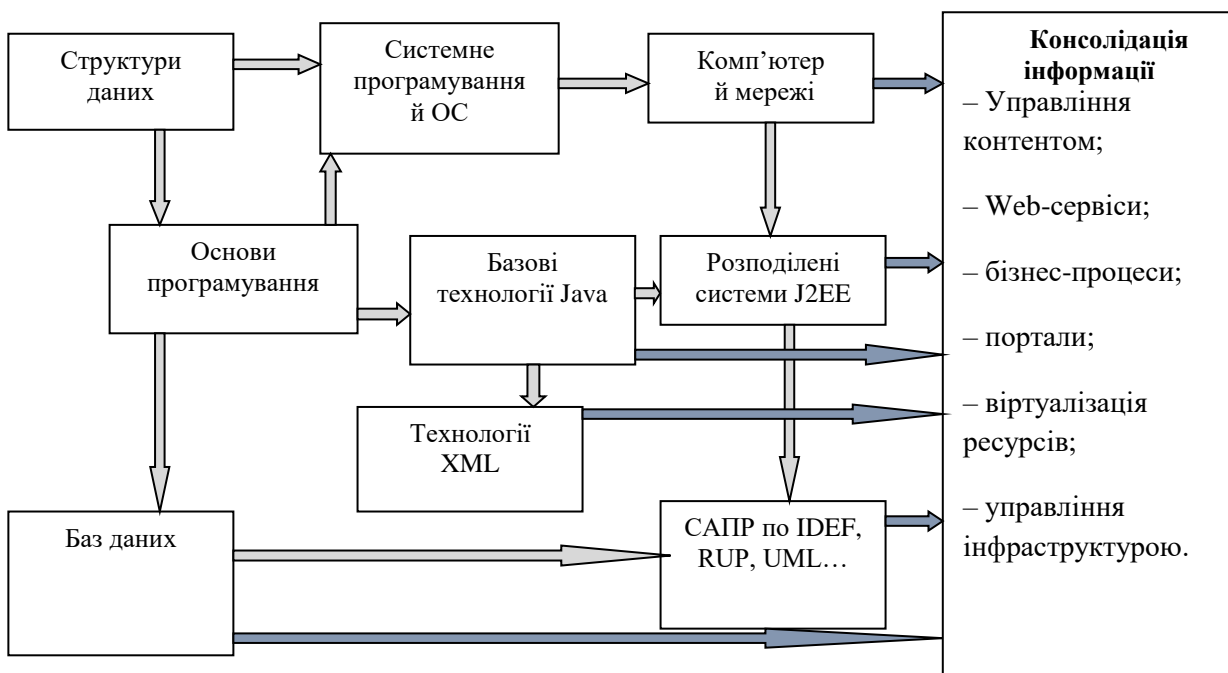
Структури даних

Системне програмування й ОС

Комп’ютер й мережі

Консолідація інформації

– Управління контентом;

– Web-сервіси;

– бізнес-процеси;

– портали;

– віртуалізація ресурсів;

– управління інфраструктурою.

Основи програмування

Базові технології Java

Розподілені системи J2EE

Технології XML

Баз даних

САПР по IDEF, RUP, UML…